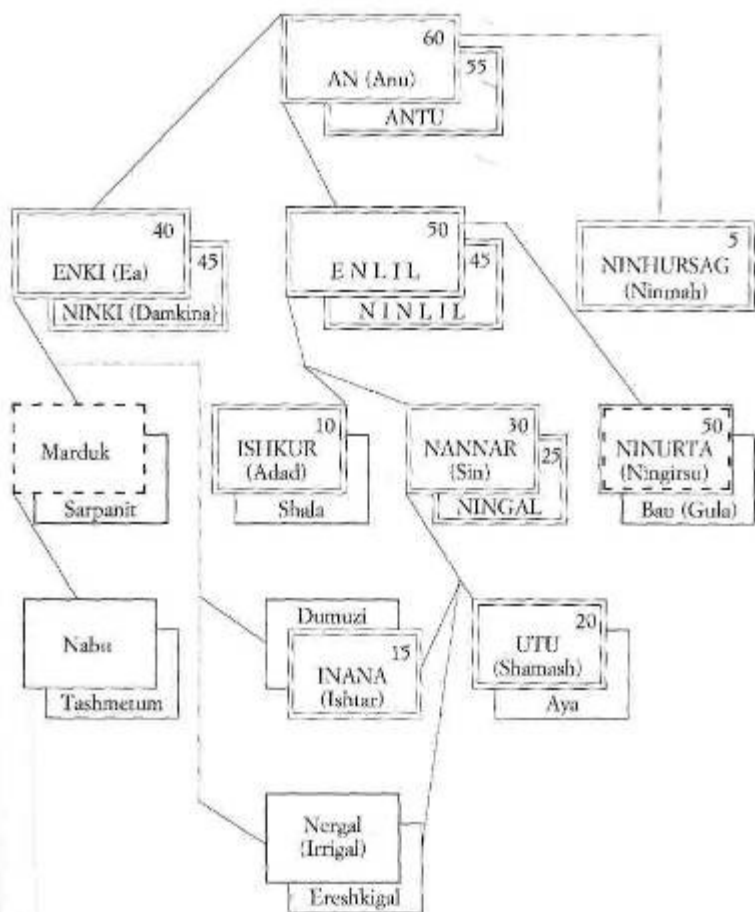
60
AN (Anu)
55
ANTU

40
ENKI (Ea)
45
NINKI (Damkina)

50
ENLIL
45
NINLIL

5
NINHURSAG
(Ninmah)

Marduk
Sarpanit

10
ISHKUR
(Adad)
Shala

30
NANNAR
(Sin)
25
NINGAL

50
NINURTA
(Ningirsu)
Bau (Gula)

Nabu
Tashmetum

Dumuzi
15
INANA
(Ishtar)

20
UTU
(Shamash)
Aya

Nergal
(Irrigal)
Ereshkigal